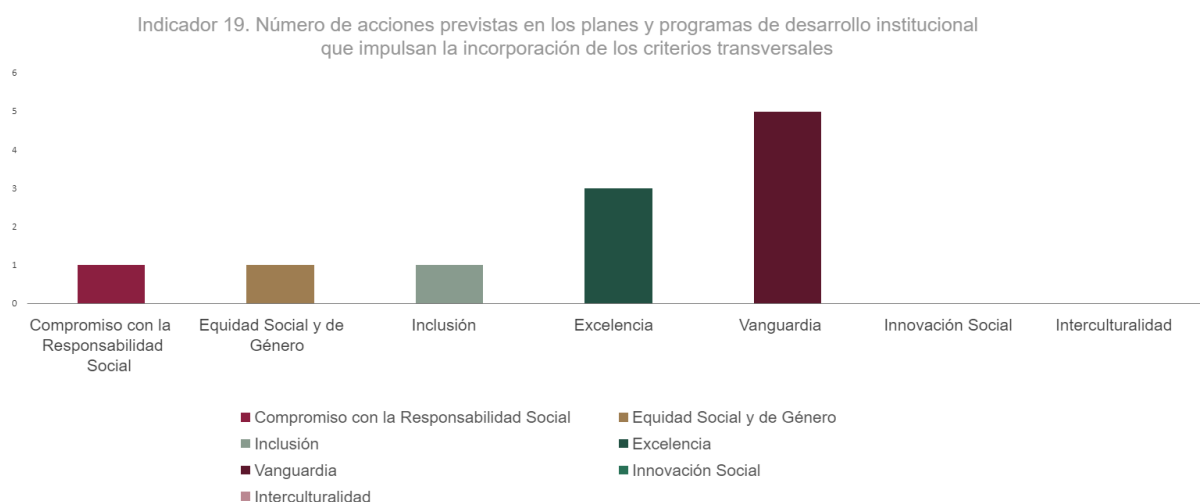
Indicador 19. Número de acciones previstas en los planes y programas de desarrollo institucional que impulsan la incorporación de los criterios transversales

6
5
4
3
2
1
0

Compromiso con la Responsabilidad Social
Equidad Social y de Género
Inclusión
Excelencia
Vanguardia
Innovación Social
Interculturalidad

Compromiso con la Responsabilidad Social
Equidad Social y de Género
Inclusión
Excelencia
Vanguardia
Innovación Social
Interculturalidad